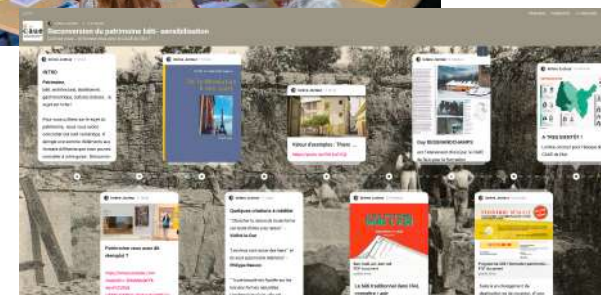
Reconversion du patrimoine bâti - sensibilisation

INTRO

Patrimoine, bâti, architecture, réhabilitation, patrimonialisation, culture timbrée... le sujet est riche !

Retour d'exemples : Thera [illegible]

Guy DESGRANDCHAMPS

A TRES BIENTOT !

Patrimoine vous avez dit étonnant ?

Quelques citations à méditer

Le bâti traditionnel dans l'Ain, connaître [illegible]